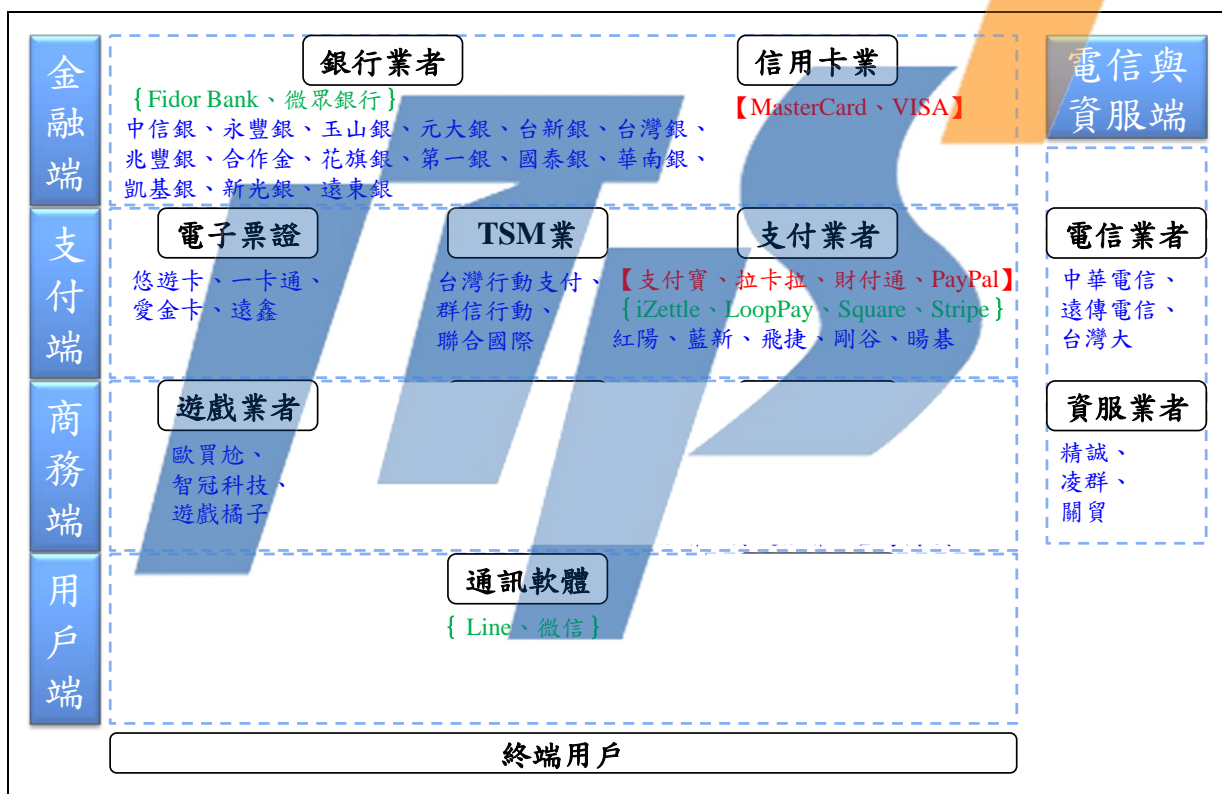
金融端

銀行業者

{Fidor Bank、微眾銀行}
中信銀、永豐銀、玉山銀、元大銀、台新銀、台灣銀、兆豐銀、合作金、花旗銀、第一銀、國泰銀、華南銀、凱基銀、新光銀、遠東銀

信用卡業

【MasterCard、VISA】

電信與資服端

支付端

電子票證

悠遊卡、一卡通、愛金卡、遠鑫

TSM業

台灣行動支付、群信行動、聯合國際

支付業者

【支付寶、拉卡拉、財付通、PayPal】
{iZettle、LoopPay、Square、Stripe}
紅陽、藍新、飛捷、剛谷、暘碁

電信業者

中華電信、遠傳電信、台灣大

商務端

遊戲業者

歐買尬、智冠科技、遊戲橘子

資服業者

精誠、凌群、關貿

用戶端

通訊軟體

{Line、微信}

終端用戶